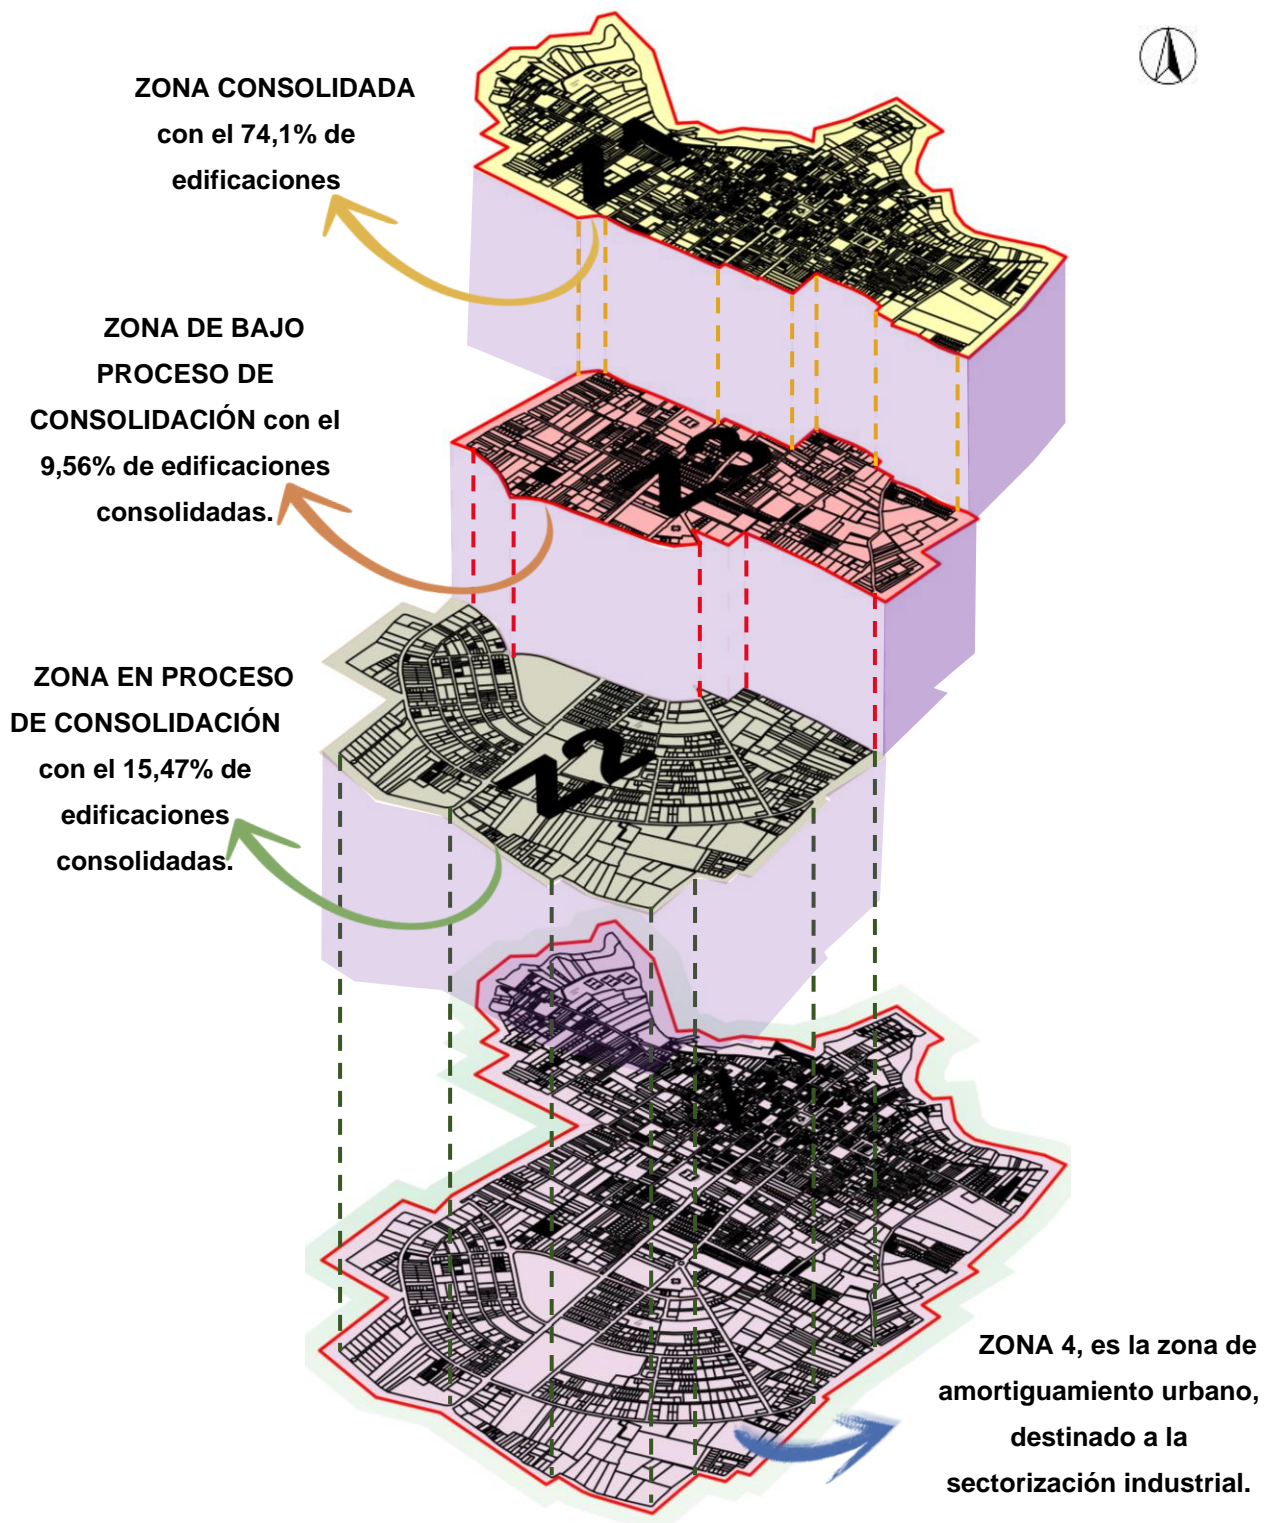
ZONA CONSOLIDADA con el 74,1% de edificaciones

Z1

ZONA DE BAJO PROCESO DE CONSOLIDACIÓN con el 9,56% de edificaciones consolidadas.

Z3

ZONA EN PROCESO DE CONSOLIDACIÓN con el 15,47% de edificaciones consolidadas.

Z2

ZONA 4, es la zona de amortiguamiento urbano, destinado a la sectorización industrial.